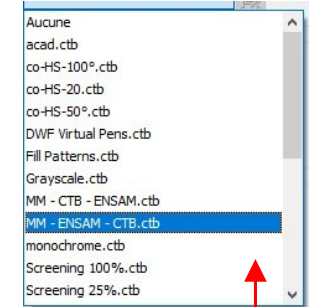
Aucune
acad.ctb
co-HS-100°.ctb
co-HS-20.ctb
co-HS-50°.ctb
DWF Virtual Pens.ctb
Fill Patterns.ctb
Grayscale.ctb
MM - CTB - ENSAM.ctb
MM - ENSAM - CTB.ctb
monochrome.ctb
Screening 100%.ctb
Screening 25%.ctb